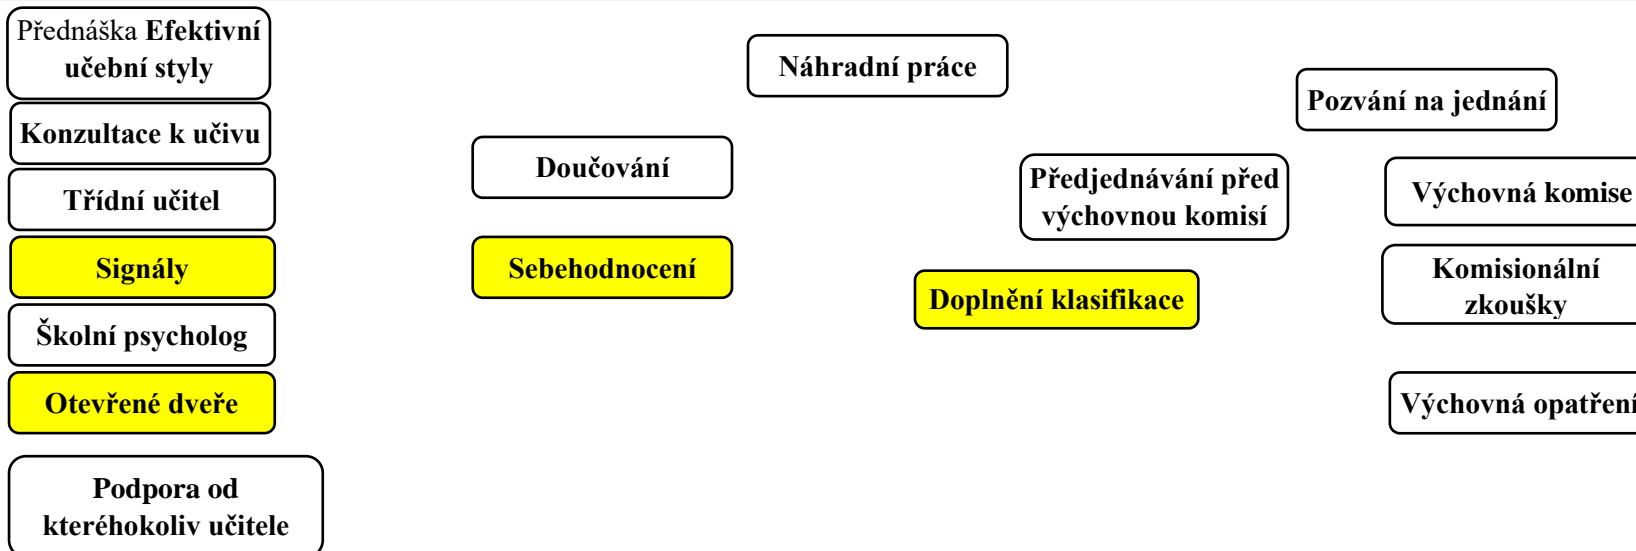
Přednáška **Efektivní učební styly**

Konzultace k učivu

Třídní učitel

Signály

Školní psycholog

Otevřené dveře

Podpora od kteréhokoliv učitele

Doučování

Sebehodnocení

Náhradní práce

Předjednávání před výchovnou komisí

Doplnění klasifikace

Pozvání na jednání

Výchovná komise

Komisionální zkoušky

Výchovná opatření